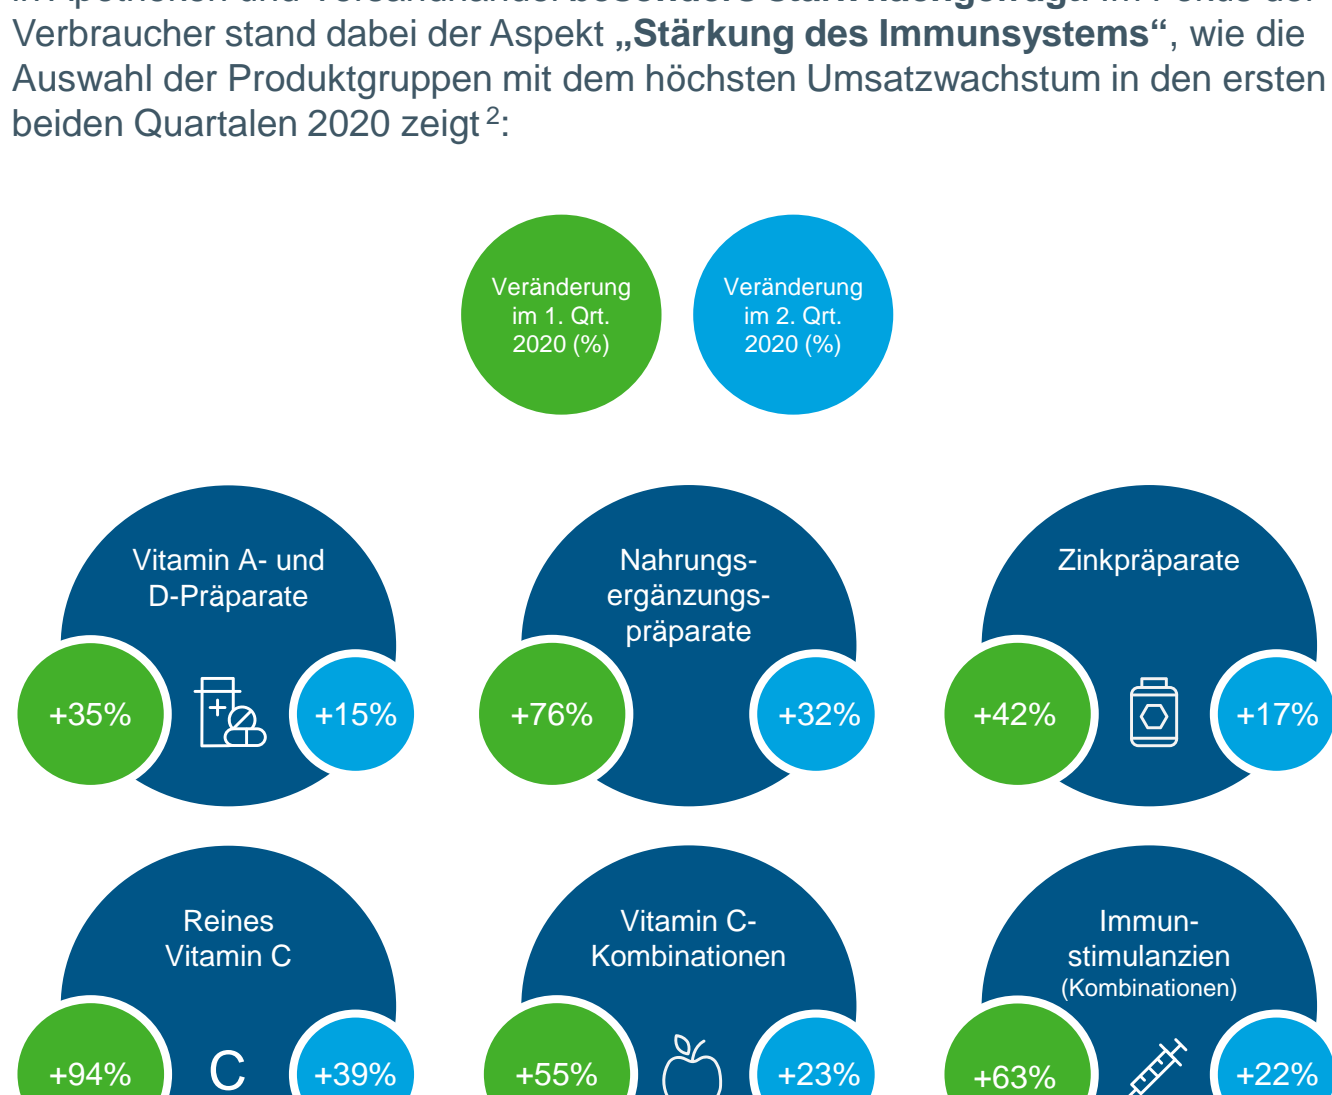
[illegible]
Verbraucher stand dabei der Aspekt **„Stärkung des Immunsystems“**, wie die Auswahl der Produktgruppen mit dem höchsten Umsatzwachstum in den ersten beiden Quartalen 2020 zeigt $^{2}$:

Veränderung im 1. Qrt. 2020 (%)

Veränderung im 2. Qrt. 2020 (%)

Vitamin A- und D-Präparate
+35%
+15%

Nahrungs-ergänzungs-präparate
+76%
+32%

Zinkpräparate
+42%
+17%

Reines Vitamin C
+94%
C
+39%

Vitamin C-Kombinationen
+55%
+23%

Immun-stimulanzien
(Kombinationen)
+63%
+22%